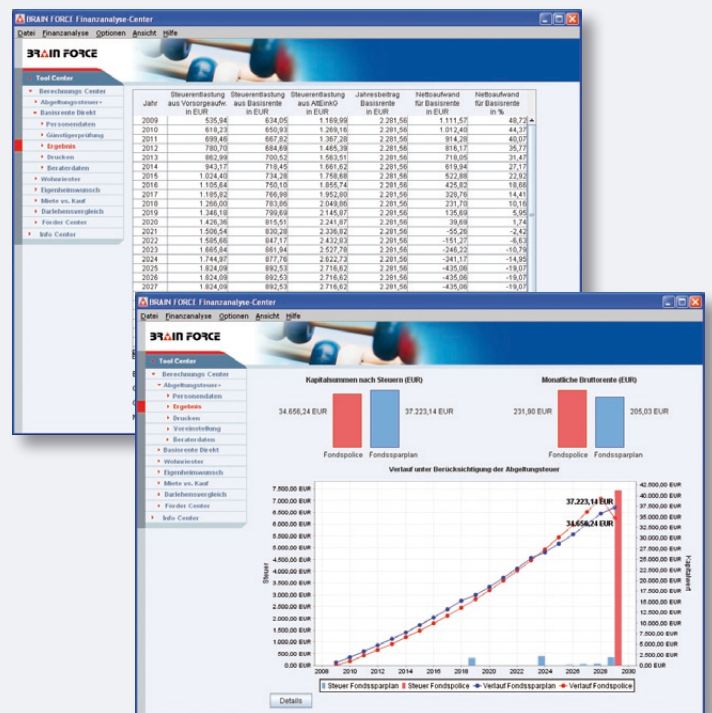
BRAIN FORCE Finanzanalyse-Center

Datei Finanzanalyse Optionen Ansicht Hilfe

BRAIN FORCE

Tool Center
Berechnungs Center
Abgeltungsteuer+
Basisrente Direkt
Personendaten
Günstigerprüfung
Ergebnis
Drucken
Beraterdaten
Wohnriester
Eigenheimwunsch
Miete vs. Kauf
Darlehensvergleich
Förder Center
Info Center

| Jahr | Steuerentlastung aus Vorsorgeaufw. in EUR | Steuerentlastung aus Basisrente in EUR | Steuerentlastung aus AltEinkG in EUR | Jahresbeitrag Basisrente in EUR | Nettoaufwand für Basisrente in EUR | Nettoaufwand für Basisrente in % |
|---|---|---|---|---|---|---|
| 2009 | 535,94 | 634,05 | 1.169,99 | 2.281,56 | 1.111,57 | 48,72 |
| 2010 | 618,23 | 650,93 | 1.269,16 | 2.281,56 | 1.012,40 | 44,37 |
| 2011 | 699,46 | 667,82 | 1.367,28 | 2.281,56 | 914,28 | 40,07 |
| 2012 | 780,70 | 684,69 | 1.465,39 | 2.281,56 | 816,17 | 35,77 |
| 2013 | 862,99 | 700,52 | 1.563,51 | 2.281,56 | 718,05 | 31,47 |
| 2014 | 943,17 | 718,45 | 1.661,62 | 2.281,56 | 619,94 | 27,17 |
| 2015 | 1.024,40 | 734,28 | 1.758,68 | 2.281,56 | 522,88 | 22,92 |
| 2016 | 1.105,64 | 750,10 | 1.855,74 | 2.281,56 | 425,82 | 18,66 |
| 2017 | 1.185,82 | 766,98 | 1.952,80 | 2.281,56 | 328,76 | 14,41 |
| 2018 | 1.266,00 | 783,86 | 2.049,86 | 2.281,56 | 231,70 | 10,16 |
| 2019 | 1.346,18 | 799,69 | 2.145,87 | 2.281,56 | 135,69 | 5,95 |
| 2020 | 1.426,36 | 815,51 | 2.241,87 | 2.281,56 | 39,69 | 1,74 |
| 2021 | 1.506,54 | 830,28 | 2.336,82 | 2.281,56 | -55,26 | -2,42 |
| 2022 | 1.585,66 | 847,17 | 2.432,83 | 2.281,56 | -151,27 | -6,63 |
| 2023 | 1.665,84 | 861,94 | 2.527,78 | 2.281,56 | -246,22 | -10,79 |
| 2024 | 1.744,97 | 877,76 | 2.622,73 | 2.281,56 | -341,17 | -14,95 |
| 2025 | 1.824,09 | 892,53 | 2.716,62 | 2.281,56 | -435,06 | -19,07 |
| 2026 | 1.824,09 | 892,53 | 2.716,62 | 2.281,56 | -435,06 | -19,07 |
| 2027 | 1.824,09 | 892,53 | 2.716,62 | 2.281,56 | -435,06 | -19,07 |

BRAIN FORCE Finanzanalyse-Center

Datei Finanzanalyse Optionen Ansicht Hilfe

BRAIN FORCE

Tool Center
Berechnungs Center
Abgeltungsteuer+
Personendaten
Ergebnis
Drucken
Vereinstellung
Beraterdaten
Basisrente Direkt
Wohnriester
Eigenheimwunsch
Miete vs. Kauf
Darlehensvergleich
Förder Center
Info Center

Kapitalsummen nach Steuern (EUR)
34.658,24 EUR
37.223,14 EUR
Fondspolice
Fondssparplan

Monatliche Bruttorente (EUR)
231,90 EUR
205,03 EUR
Fondspolice
Fondssparplan

Verlauf unter Berücksichtigung der Abgeltungsteuer

7.500,00 EUR
7.000,00 EUR
6.500,00 EUR
6.000,00 EUR
5.500,00 EUR
5.000,00 EUR
4.500,00 EUR
4.000,00 EUR
3.500,00 EUR
3.000,00 EUR
2.500,00 EUR
2.000,00 EUR
1.500,00 EUR
1.000,00 EUR
500,00 EUR
0,00 EUR
Steuer

42.000,00 EUR
40.000,00 EUR
37.500,00 EUR
35.000,00 EUR
32.500,00 EUR
30.000,00 EUR
27.500,00 EUR
25.000,00 EUR
22.500,00 EUR
20.000,00 EUR
17.500,00 EUR
15.000,00 EUR
12.500,00 EUR
10.000,00 EUR
7.500,00 EUR
5.000,00 EUR
2.500,00 EUR
0,00 EUR
Kapitalwert

37.223,14 EUR
34.658,24 EUR

2008 2010 2012 2014 2016 2018 2020 2022 2024 2026 2028 2030

Steuer Fondssparplan  Steuer Fondspolice  Verlauf Fondssparplan  Verlauf Fondspolice

Details